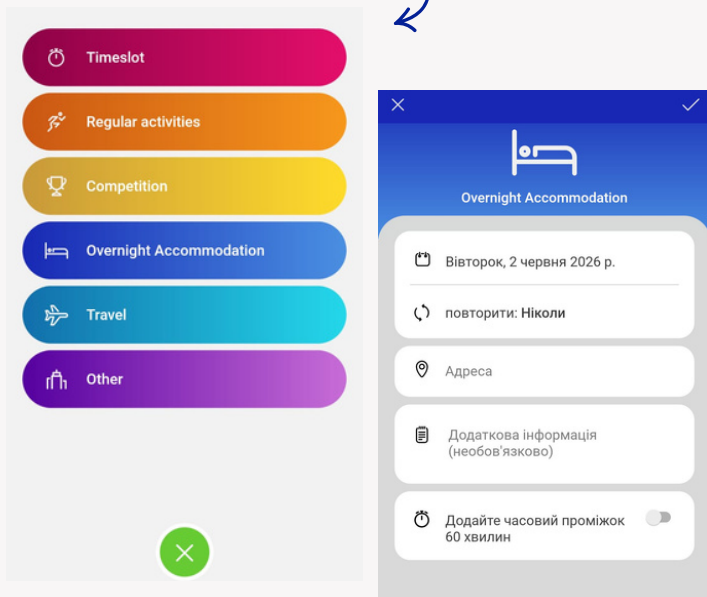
Timeslot

Regular activities

Competition

Overnight Accommodation

Travel

Other

Overnight Accommodation

Вівторок, 2 червня 2026 р.

повторити: Ніколи

Адреса

Додаткова інформація (необов'язково)

Додайте часовий проміжок 60 хвилин